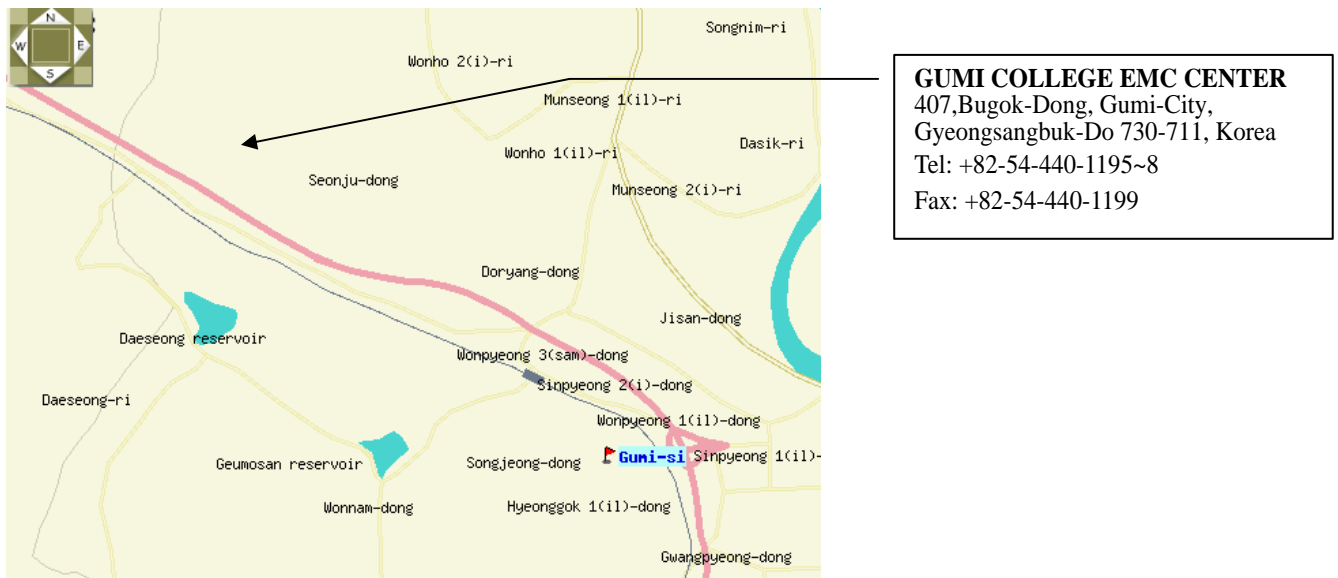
N
W
E
S

Songnim-ri
Wonho 2(i)-ri
Munseong 1(il)-ri
Dasik-ri
Wonho 1(il)-ri
Seonju-dong
Munseong 2(i)-ri
Doryang-dong
Jisan-dong
Daeseong reservoir
Wonpyeong 3(sam)-dong
Sinpyeong 2(i)-dong
Daeseong-ri
Wonpyeong 1(il)-dong
Geumosan reservoir
Songjeong-dong
Gumi-si
Sinpyeong 1(il)-
Wonnam-dong
Hyeonggok 1(il)-dong
Gwangpyeong-dong

GUMI COLLEGE EMC CENTER
407,Bugok-Dong, Gumi-City, Gyeongsangbuk-Do 730-711, Korea
Tel: +82-54-440-1195~8
Fax: +82-54-440-1199